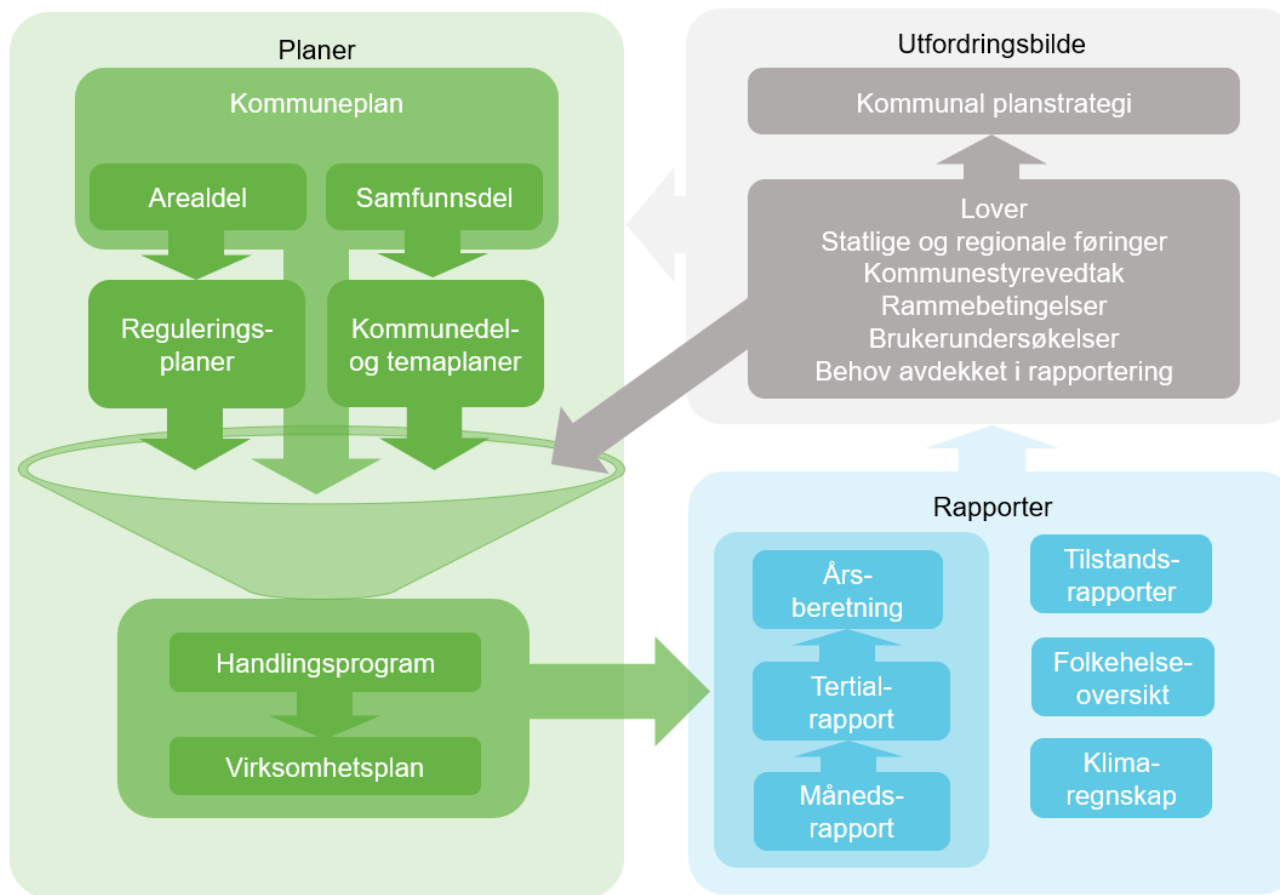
Planer

Kommuneplan

Arealdel

Samfunnsdel

Reguleringsplaner

Kommunedel- og temaplaner

Handlingsprogram

Virksomhetsplan

Utfordringsbilde

Kommunal planstrategi

Lover
Statlige og regionale føringer
Kommunestyrevedtak
Rammebetingelser
Brukerundersøkelser
Behov avdekket i rapportering

Rapporter

Årsberetning

Tertialrapport

Månedsrapport

Tilstandsrapporter

Folkehelseoversikt

Klimaregnskap